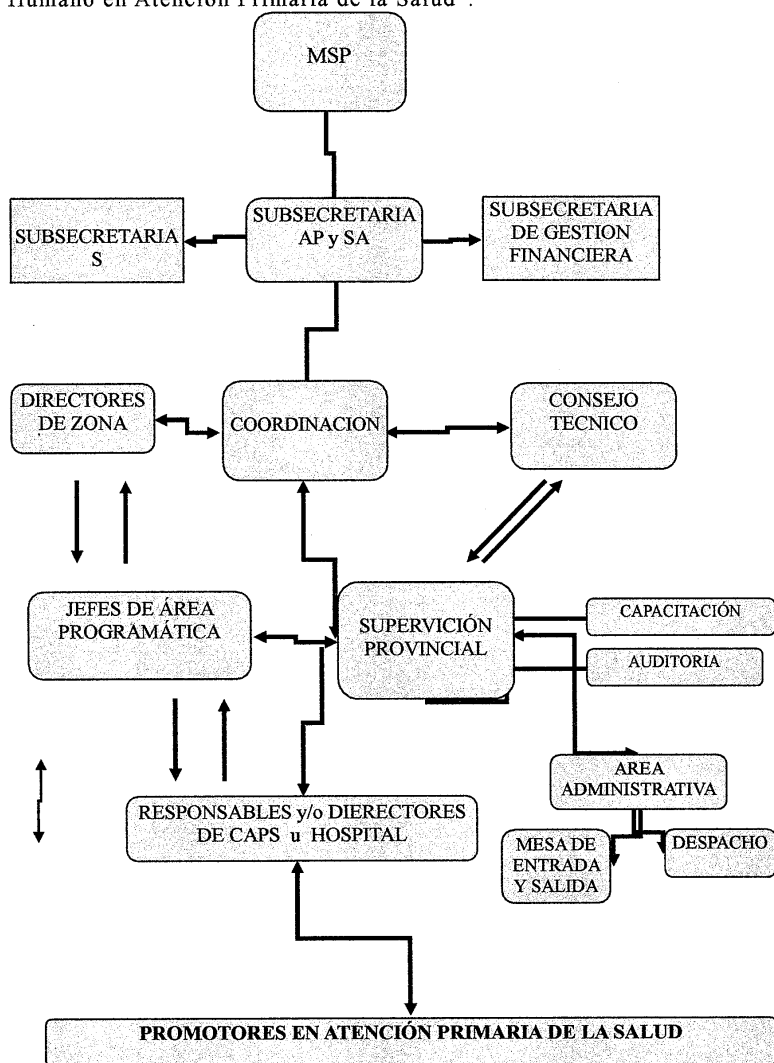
Humano en Atención Primaria de la Salud".

MSP

SUBSECRETARIA S

SUBSECRETARIA AP y SA

SUBSECRETARIA DE GESTION FINANCIERA

DIRECTORES DE ZONA

COORDINACION

CONSEJO TECNICO

JEFES DE ÁREA PROGRAMÁTICA

SUPERVICIÓN PROVINCIAL

CAPACITACIÓN

AUDITORIA

AREA ADMINISTRATIVA

RESPONSABLES y/o DIERECTORES DE CAPS u HOSPITAL

MESA DE ENTRADA Y SALIDA

DESPACHO

PROMOTORES EN ATENCIÓN PRIMARIA DE LA SALUD